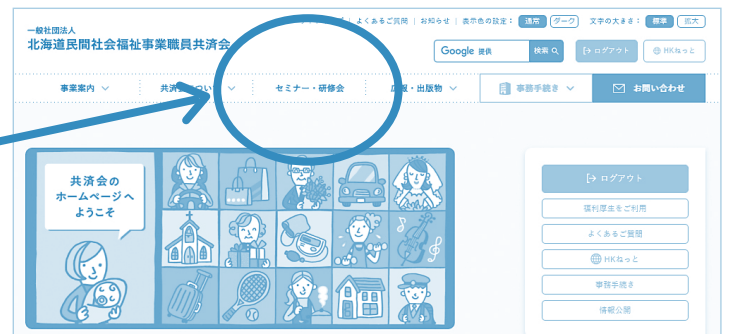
一般社団法人
北海道民間社会福祉事業職員共済会

よくあるご質問　お知らせ　表示色の設定：　通常　ダーク　文字の大きさ：　標準　拡大

Google 提供　検索

ログアウト　HKねっと

事業案内　共済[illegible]つい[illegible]　セミナー・研修会　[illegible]報・出版物　事務手続き　お問い合わせ

共済会の
ホームページへ
ようこそ

ログアウト

福利厚生をご利用

よくあるご質問

HKねっと

事務手続き

情報公開